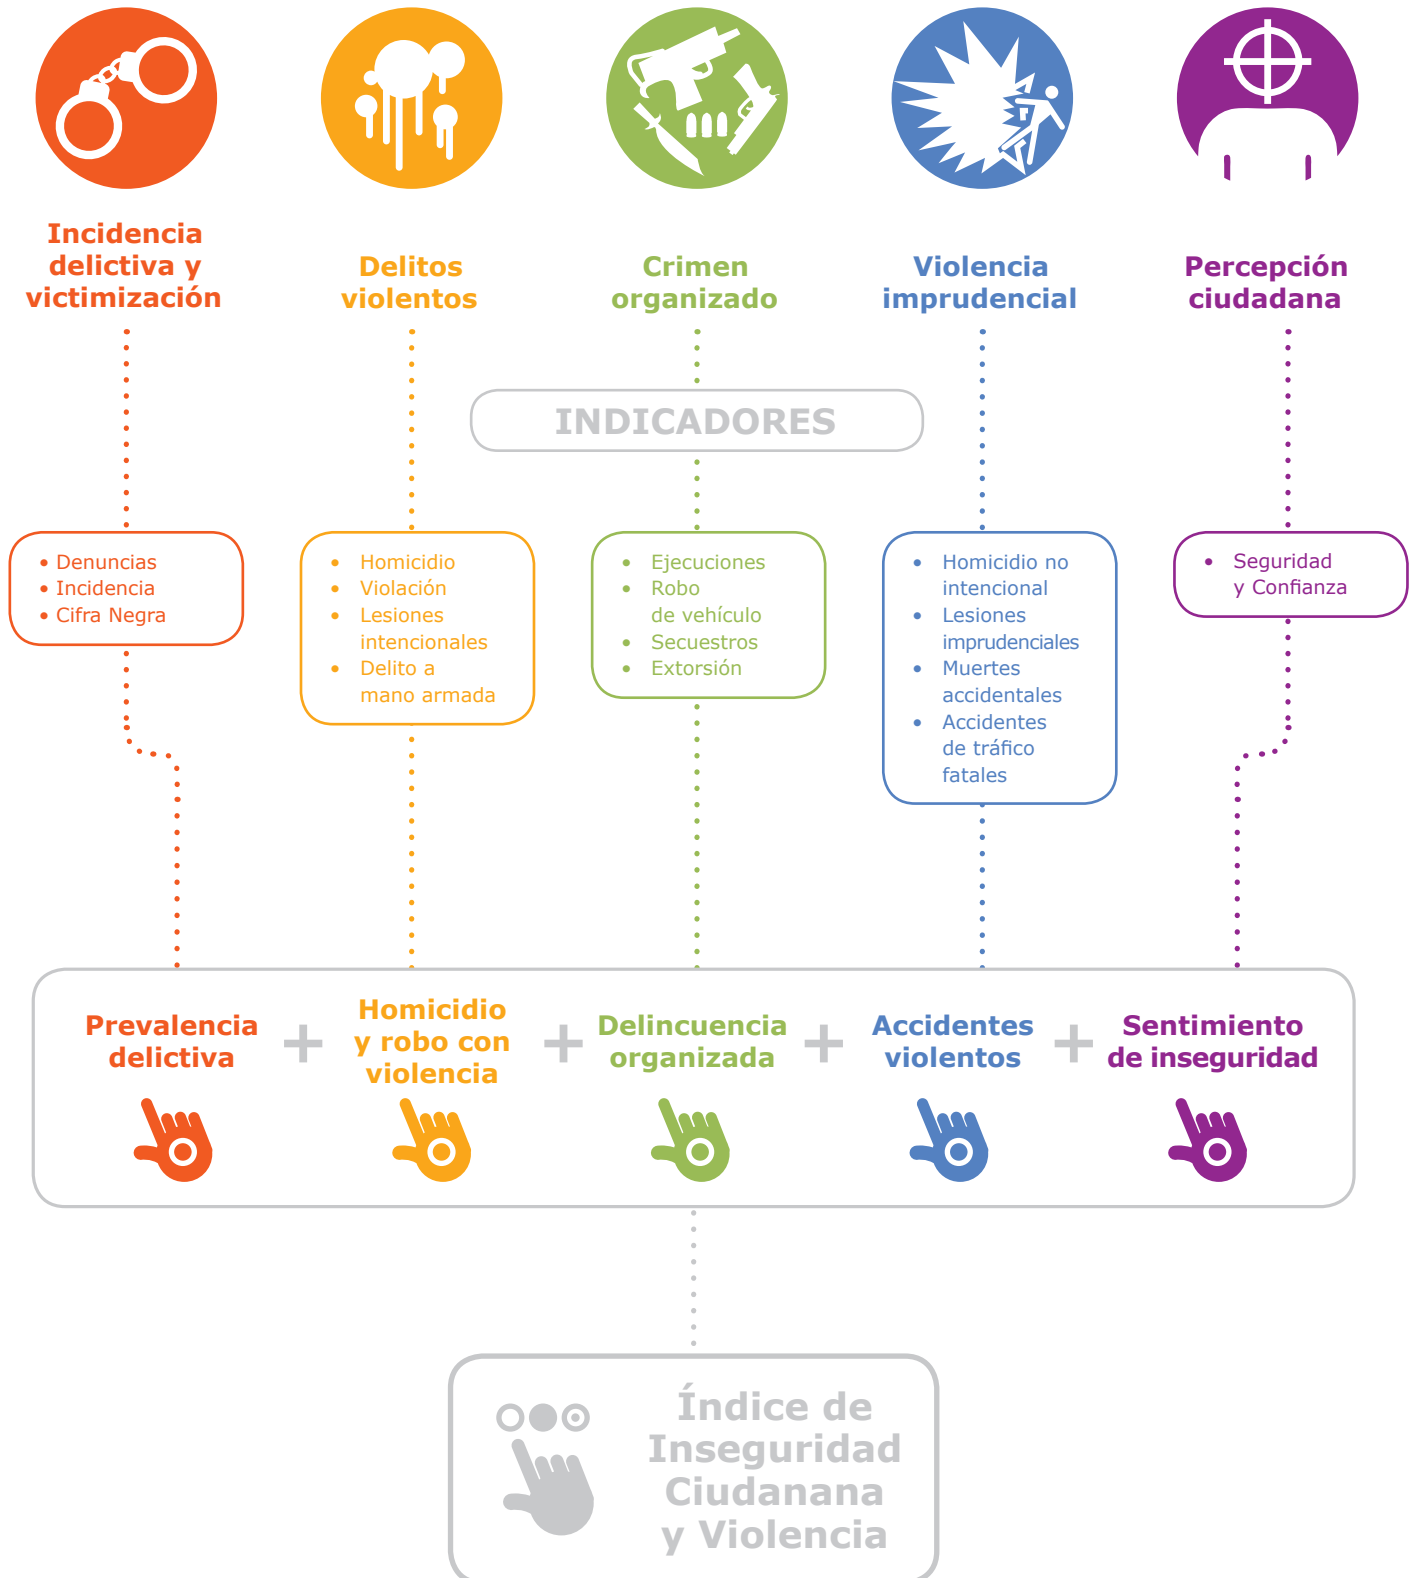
Incidencia delictiva y victimización

Delitos violentos

Crimen organizado

Violencia imprudencial

Percepción ciudadana

INDICADORES

• Denuncias
• Incidencia
• Cifra Negra

• Homicidio
• Violación
• Lesiones intencionales
• Delito a mano armada

• Ejecuciones
• Robo de vehículo
• Secuestros
• Extorsión

• Homicidio no intencional
• Lesiones imprudenciales
• Muertes accidentales
• Accidentes de tráfico fatales

• Seguridad y Confianza

Prevalencia delictiva + Homicidio y robo con violencia + Delincuencia organizada + Accidentes violentos + Sentimiento de inseguridad

Índice de Inseguridad Ciudanana y Violencia